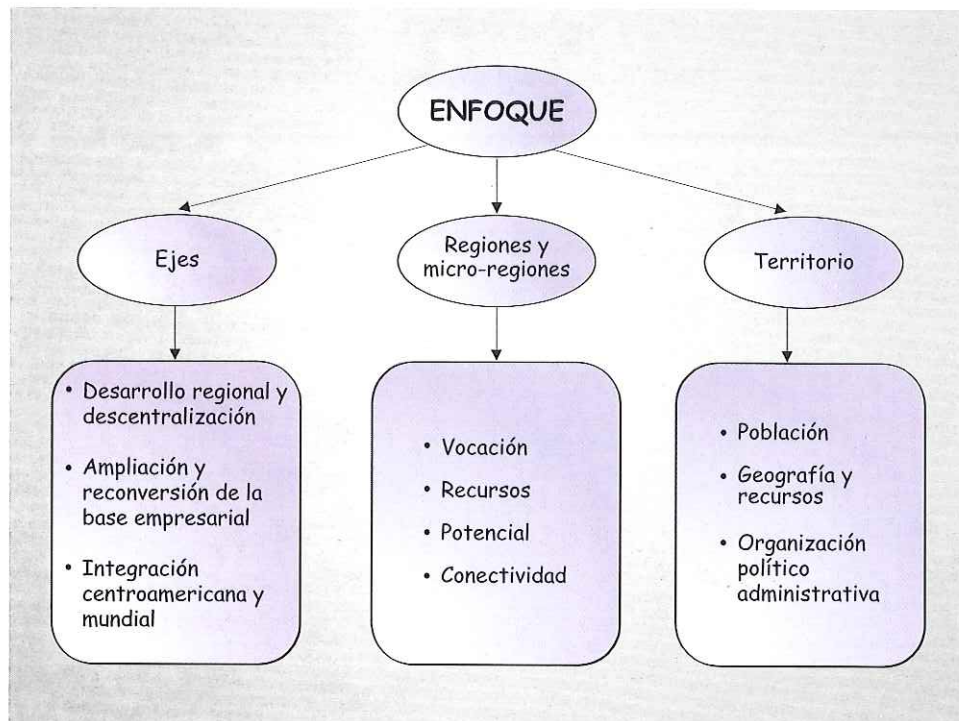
ENFOQUE

Ejes

Regiones y micro-regiones

Territorio

• Desarrollo regional y descentralización
• Ampliación y reconversión de la base empresarial
• Integración centroamericana y mundial

• Vocación
• Recursos
• Potencial
• Conectividad

• Población
• Geografía y recursos
• Organización político administrativa